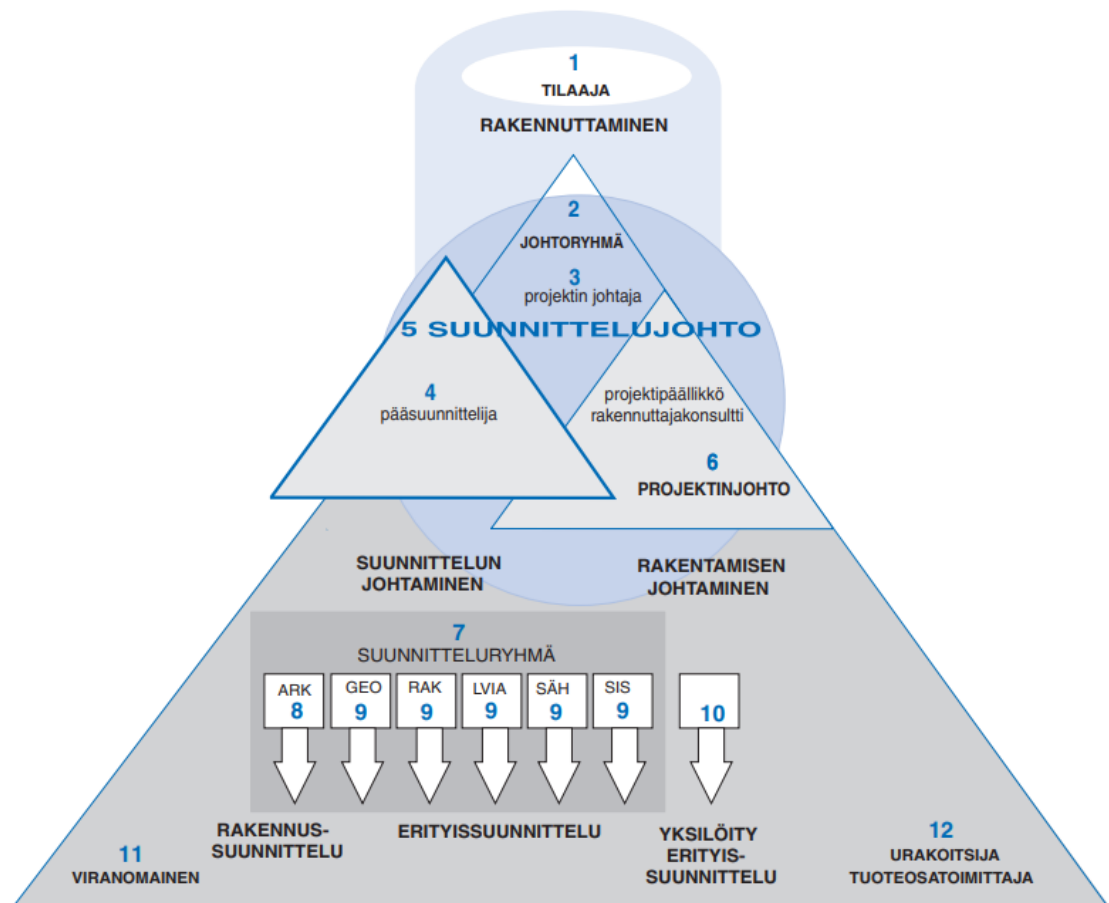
1
TILAAJA

RAKENNUTTAMINEN

2
JOHTORYHMÄ

3
projektin johtaja

5 SUUNNITTELUJOHTO

4
pääsuunnittelija

projektipäällikkö
rakennuttajakonsultti

6
PROJEKTINJOHTO

SUUNNITTELUN JOHTAMINEN

RAKENTAMISEN JOHTAMINEN

7
SUUNNITTELURYHMÄ

ARK
8

GEO
9

RAK
9

LVIA
9

SÄH
9

SIS
9

10

RAKENNUS-SUUNNITTELU

ERITYISSUUNNITTELU

YKSILÖITY ERITYIS-SUUNNITTELU

11
VIRANOMAINEN

12
URAKOITSIJA
TUOTEOSATOIMITTAJA